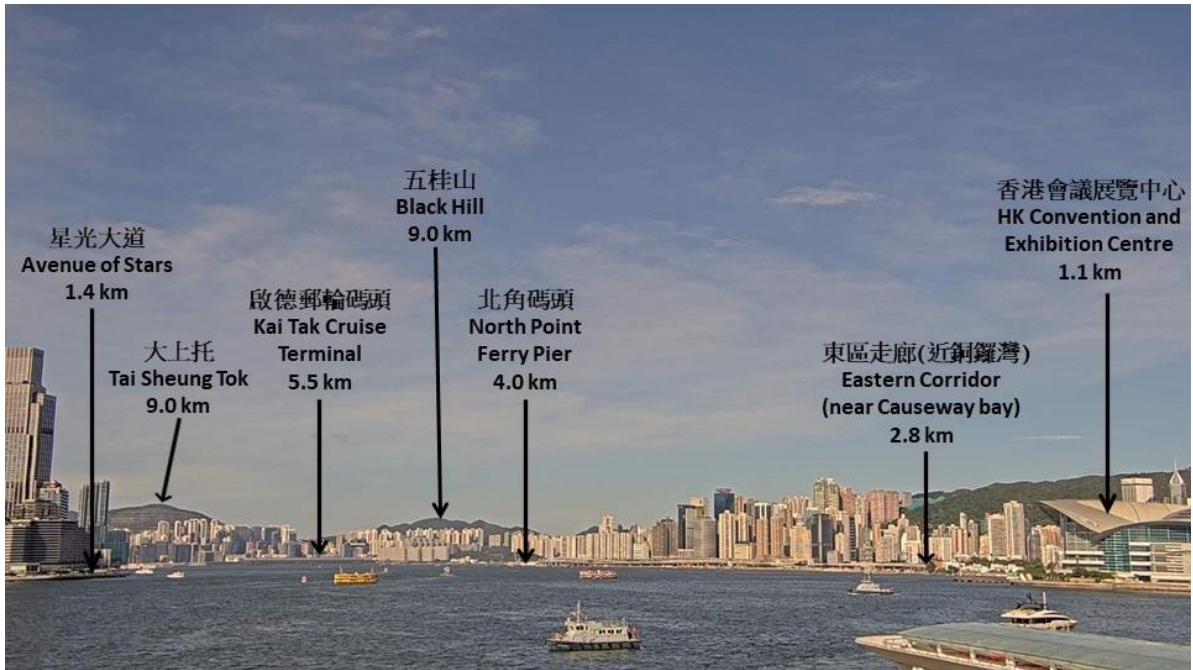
星光大道
Avenue of Stars
1.4 km

大上托
Tai Sheung Tok
9.0 km

啟德郵輪碼頭
Kai Tak Cruise Terminal
5.5 km

五桂山
Black Hill
9.0 km

北角碼頭
North Point Ferry Pier
4.0 km

東區走廊(近銅鑼灣)
Eastern Corridor
(near Causeway bay)
2.8 km

香港會議展覽中心
HK Convention and Exhibition Centre
1.1 km